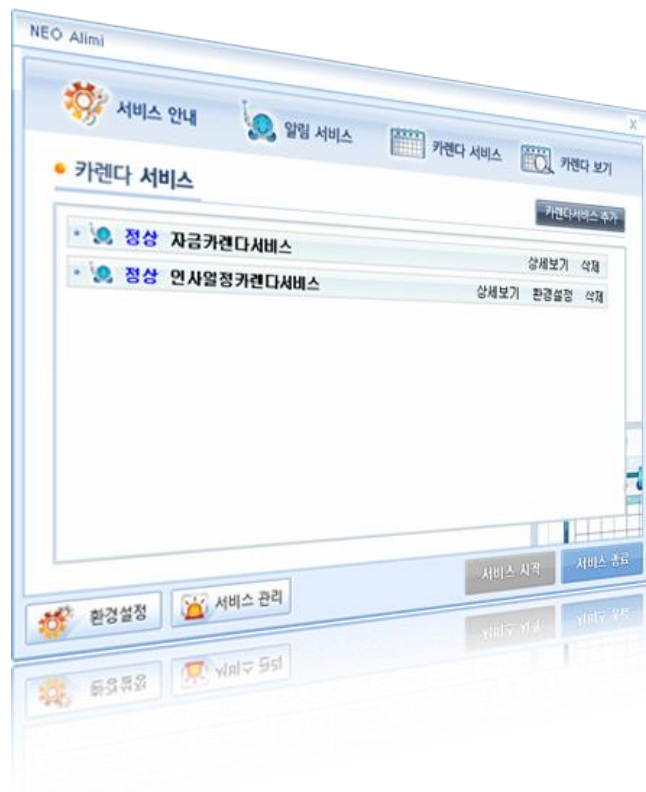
NEO Alimi

서비스 안내 알림 서비스 카렌다 서비스 카렌다 보기

x

카렌다 서비스

카렌다서비스 추가

정상 자금카렌다서비스 상세보기 삭제

정상 인사일정카렌다서비스 상세보기 환경설정 삭제

서비스 시작 서비스 종료

환경설정 서비스 관리